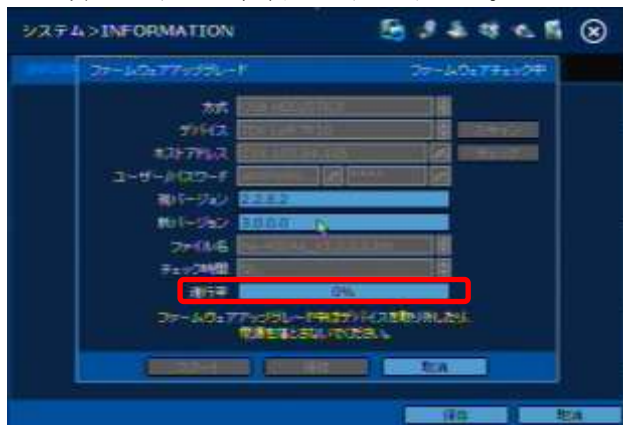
システム>INFORMATION

ファームウェアアップグレード
ファームウェアチェック中

方式 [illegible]
デバイス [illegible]
ホストアドレス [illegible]
ユーザー/パスワード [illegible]
現バージョン 2.2.0.2
新バージョン 3.0.0.0
ファイル名 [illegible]
チェック時間 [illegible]
進行率 0%

ファームウェアアップグレード中はデバイスを取り外したり、電源を落とさないでください。

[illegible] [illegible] 取消

保存 取消